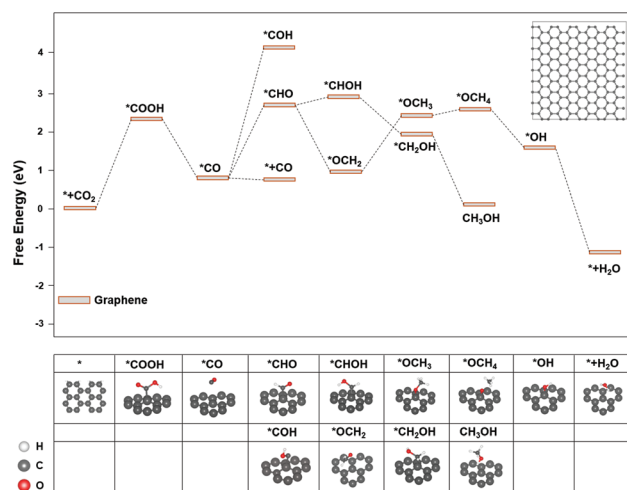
Free Energy (eV)

4
3
2
1
0
-1
-2
-3

*+CO$_2$
*COOH
*CO
*COH
*CHO
*+CO
*CHOH
*OCH$_2$
*OCH$_3$
*CH$_2$OH
*OCH$_4$
CH$_3$OH
*OH
*+H$_2$O

Graphene

| * | *COOH | *CO | *CHO | *CHOH | *OCH$_3$ | *OCH$_4$ | *OH | *+H$_2$O |
|---|---|---|---|---|---|---|---|---|
| | | | | | | | | |
| | | | *COH | *OCH$_2$ | *CH$_2$OH | CH$_3$OH | | |
| | | | | | | | | |

H
C
O